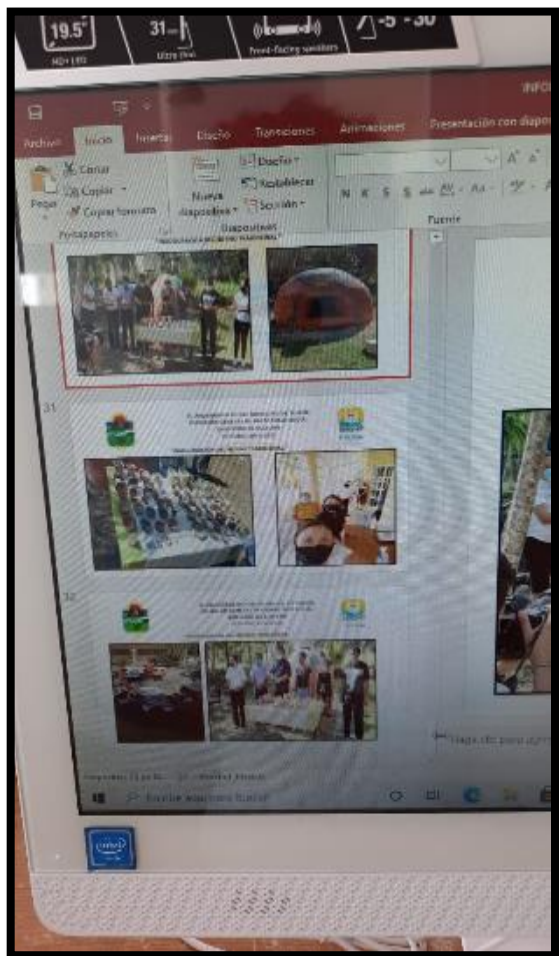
19.5"
HD+ LED
31
Ultra thin
Front-facing speakers
-5 - 30

INFO
Archivo
Inicio
Insertar
Diseño
Transiciones
Animaciones
Presentación con diapo
Cortar
Copiar
Pegar
Copiar formato
Portapapeles
Nueva diapositiva
Diseño
Restablecer
Sección
Diapositivas
N
K
S
Fuente
31
32
Haga clic para agre
Escribe aquí para buscar
intel